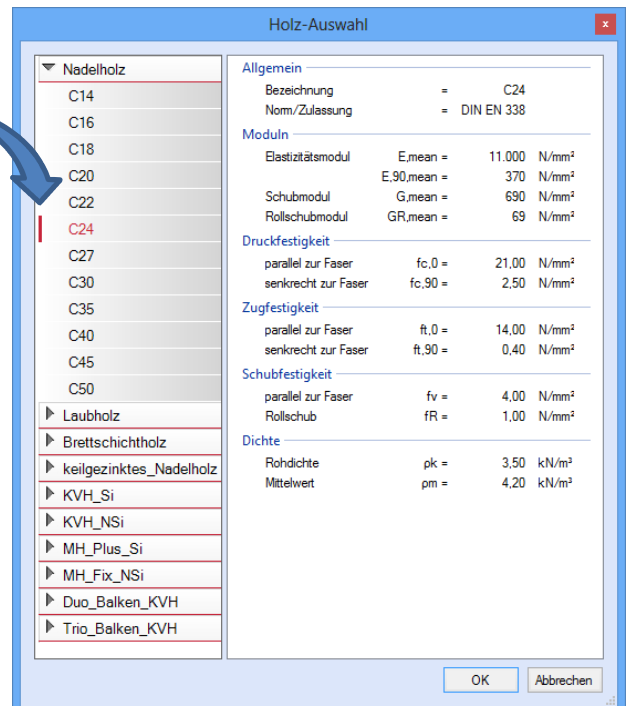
Holz-Auswahl

Nadelholz
C14
C16
C18
C20
C22
C24
C27
C30
C35
C40
C45
C50
Laubholz
Brettschichtholz
keilgezinktes_Nadelholz
KVH_Si
KVH_NSi
MH_Plus_Si
MH_Fix_NSi
Duo_Balken_KVH
Trio_Balken_KVH

Allgemein
Bezeichnung = C24
Norm/Zulassung = DIN EN 338

Moduln
| | | | |
|---|---|---|---|
| Elastizitätsmodul | E,mean = | 11.000 | N/mm² |
| | E,90,mean = | 370 | N/mm² |
| Schubmodul | G,mean = | 690 | N/mm² |
| Rollschubmodul | GR,mean = | 69 | N/mm² |

Druckfestigkeit
| | | | |
|---|---|---|---|
| parallel zur Faser | fc,0 = | 21,00 | N/mm² |
| senkrecht zur Faser | fc,90 = | 2,50 | N/mm² |

Zugfestigkeit
| | | | |
|---|---|---|---|
| parallel zur Faser | ft,0 = | 14,00 | N/mm² |
| senkrecht zur Faser | ft,90 = | 0,40 | N/mm² |

Schubfestigkeit
| | | | |
|---|---|---|---|
| parallel zur Faser | fv = | 4,00 | N/mm² |
| Rollschub | fR = | 1,00 | N/mm² |

Dichte
| | | | |
|---|---|---|---|
| Rohdichte | ρk = | 3,50 | kN/m³ |
| Mittelwert | ρm = | 4,20 | kN/m³ |

OK
Abbrechen